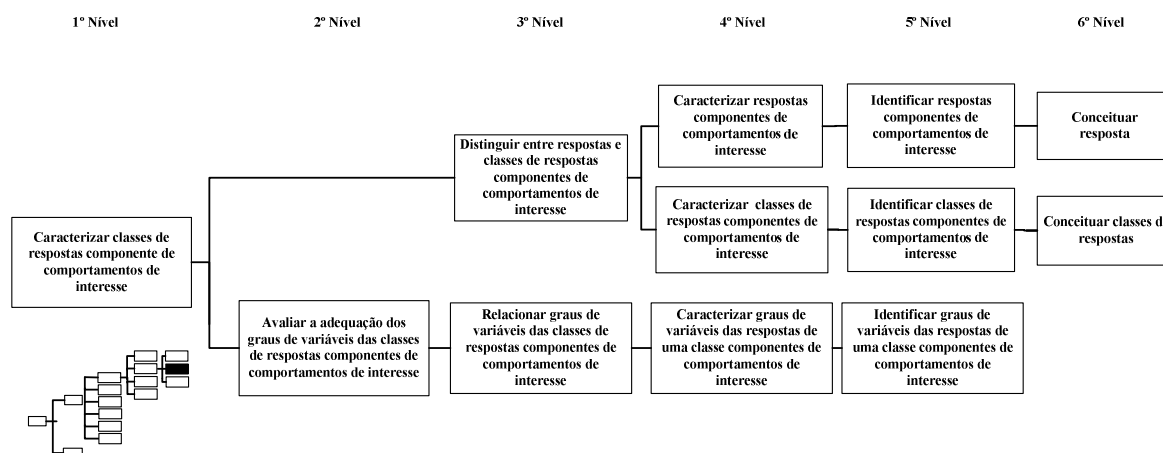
1º Nível

2º Nível

3º Nível

4º Nível

5º Nível

6º Nível

Caracterizar classes de respostas componente de comportamentos de interesse

Distinguir entre respostas e classes de respostas componentes de comportamentos de interesse

Caracterizar respostas componentes de comportamentos de interesse

Identificar respostas componentes de comportamentos de interesse

Conceituar resposta

Caracterizar classes de respostas componentes de comportamentos de interesse

Identificar classes de respostas componentes de comportamentos de interesse

Conceituar classes d respostas

Avaliar a adequação dos graus de variáveis das classes de respostas componentes de comportamentos de interesse

Relacionar graus de variáveis das classes de respostas componentes de comportamentos de interesse

Caracterizar graus de variáveis das respostas de uma classe componentes de comportamentos de interesse

Identificar graus de variáveis das respostas de uma classe componentes de comportamentos de interesse